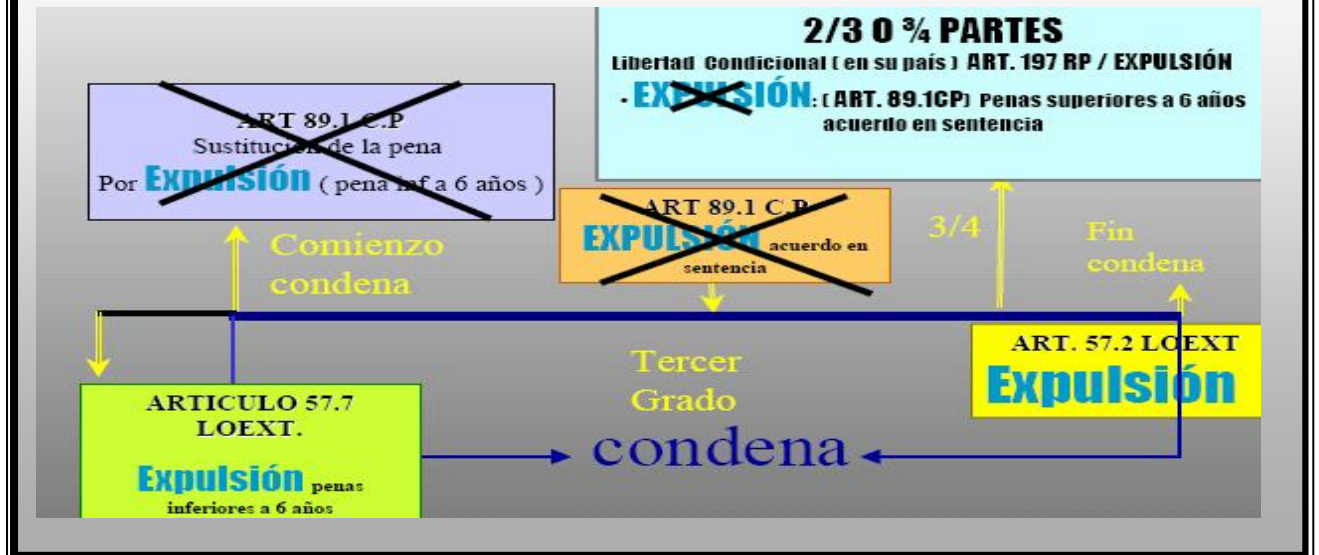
2/3 O ¾ PARTES

Libertad Condicional ( en su país ) ART. 197 RP / EXPULSIÓN

· EXPULSIÓN: ( ART. 89.1CP) Penas superiores a 6 años acuerdo en sentencia

ART 89.1 C.P
Sustitución de la pena
Por Expulsión ( pena inf a 6 años )

ART 89.1 C.P
EXPULSIÓN acuerdo en sentencia

Comienzo condena

3/4

Fin condena

ART. 57.2 LOEXT
Expulsión

Tercer Grado

condena

ARTICULO 57.7 LOEXT.

Expulsión penas inferiores a 6 años